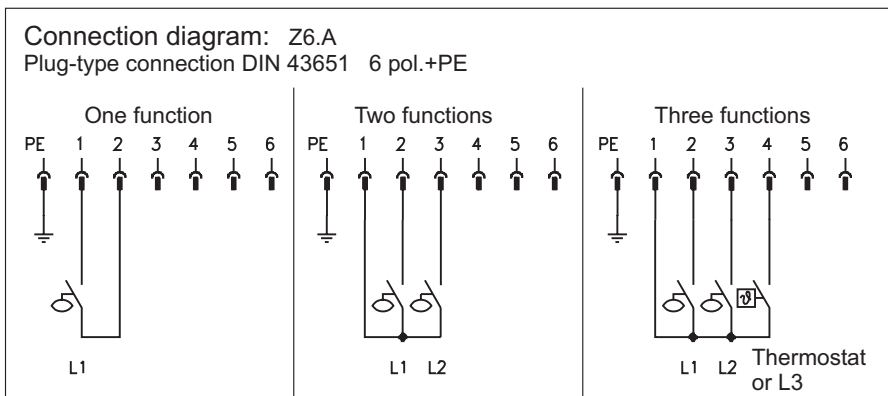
Connection diagram: Z6.A
Plug-type connection DIN 43651 6 pol.+PE

One function

PE 1 2 3 4 5 6

L1

Two functions

PE 1 2 3 4 5 6

L1 L2

Three functions

PE 1 2 3 4 5 6

$\vartheta$

L1 L2 Thermostat or L3